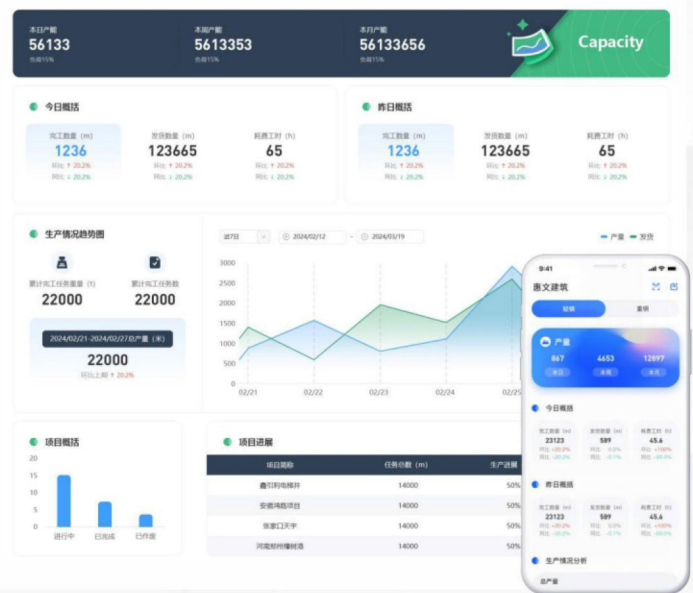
本日产能
56133
负载15%

本周产能
5613353
负载15%

本月产能
56133656
负载15%

Capacity

今日概括

完工数量（m）
1236
同比 ↑ 20.2%
环比 ↓ 20.2%

发货数量（m）
123665
同比 ↑ 20.2%
环比 ↓ 20.2%

耗费工时（h）
65
同比 ↑ 20.2%
环比 ↓ 20.2%

昨日概括

完工数量（m）
1236
同比 ↑ 20.2%
环比 ↓ 20.2%

发货数量（m）
123665
同比 ↑ 20.2%
环比 ↓ 20.2%

耗费工时（h）
65
同比 ↑ 20.2%
环比 ↓ 20.2%

生产情况趋势图

累计完工任务重量（t）
22000

累计完工任务数
22000

2024/02/21-2024/02/27总产量（米）
22000
环比上期 ↑ 20.2%

近7日 2024/02/12 - 2024/03/19

产量 发货

3000
2500
2000
1500
1000
500
0

02/21 02/22 02/23 02/24 02/25

项目概括

20
15
10
5
0

进行中 已完成 已作废

项目进展

| 项目简称 | 任务总数（m） | 生产进展 |
|---|---|---|
| 嘉引利电梯井 | 14000 | 50% |
| 安徽鸿昌项目 | 14000 | 50% |
| 张家口天宇 | 14000 | 50% |
| 河南郑州慢城港 | 14000 | 50% |

9:41

惠文建筑

短期 重明

产量
867 4653 12897
本日 本周 本月

今日概括

完工数量
23123
同比 ↑20.2%
环比 ↓20.2%

发货数量
589
同比 0.0%
环比 ↓0.1%

耗费工时
45.6
同比 ↑100%
环比 ↓60.0%

昨日概括

完工数量
23123
同比 ↑20.2%
环比 ↓20.2%

发货数量
589
同比 0.0%
环比 ↓0.1%

耗费工时
45.6
同比 ↑100%
环比 ↓60.0%

生产情况分析

总产量